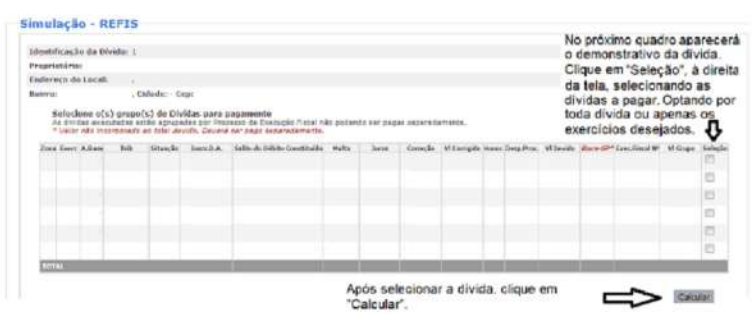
Simulação - REFIS

Identificação da Dívida: 1
Proprietário:
Endereço do Local: ,
Bairro: , Cidade: - Cep:

Selecione o(s) grupo(s) de Dívidas para pagamento
As dívidas executadas estão agrupadas por Processo de Execução Fiscal não podendo ser pagas separadamente.
* Valor não incorporado ao total devido. Deverá ser pago separadamente.

No próximo quadro aparecerá o demonstrativo da dívida. Clique em "Seleção", à direita da tela, selecionando as dívidas a pagar. Optando por toda dívida ou apenas os exercícios desejados.

| Zona | Exerc | A.Exec | Sub | Situação | Exerc.D.A. | Saldo do Débito Constituído | Multa | Juros | Correção | Vl Corrigido | Honor | Desp.Proc. | Vl Devido | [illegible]* | Exec.Fiscal Nº | Vl Grupo | Seleção |
|---|---|---|---|---|---|---|---|---|---|---|---|---|---|---|---|---|---|
| | | | | | | | | | | | | | | | | | |
| | | | | | | | | | | | | | | | | | |
| | | | | | | | | | | | | | | | | | |
| | | | | | | | | | | | | | | | | | |
| | | | | | | | | | | | | | | | | | |
| | | | | | | | | | | | | | | | | | |
| TOTAL | | | | | | | | | | | | | | | | | |

Após selecionar a dívida, clique em "Calcular".

Calcular